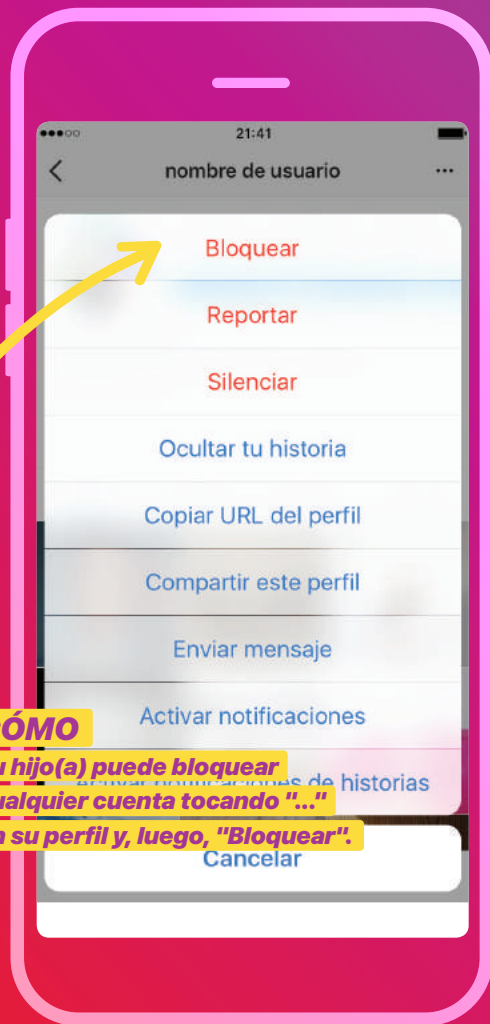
21:41

nombre de usuario

Bloquear

Reportar

Silenciar

Ocultar tu historia

Copiar URL del perfil

Compartir este perfil

Enviar mensaje

Activar notificaciones

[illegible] de historias

Cancelar

ÓMO

u hijo(a) puede bloquear ualquier cuenta tocando "..." n su perfil y, luego, "Bloquear".